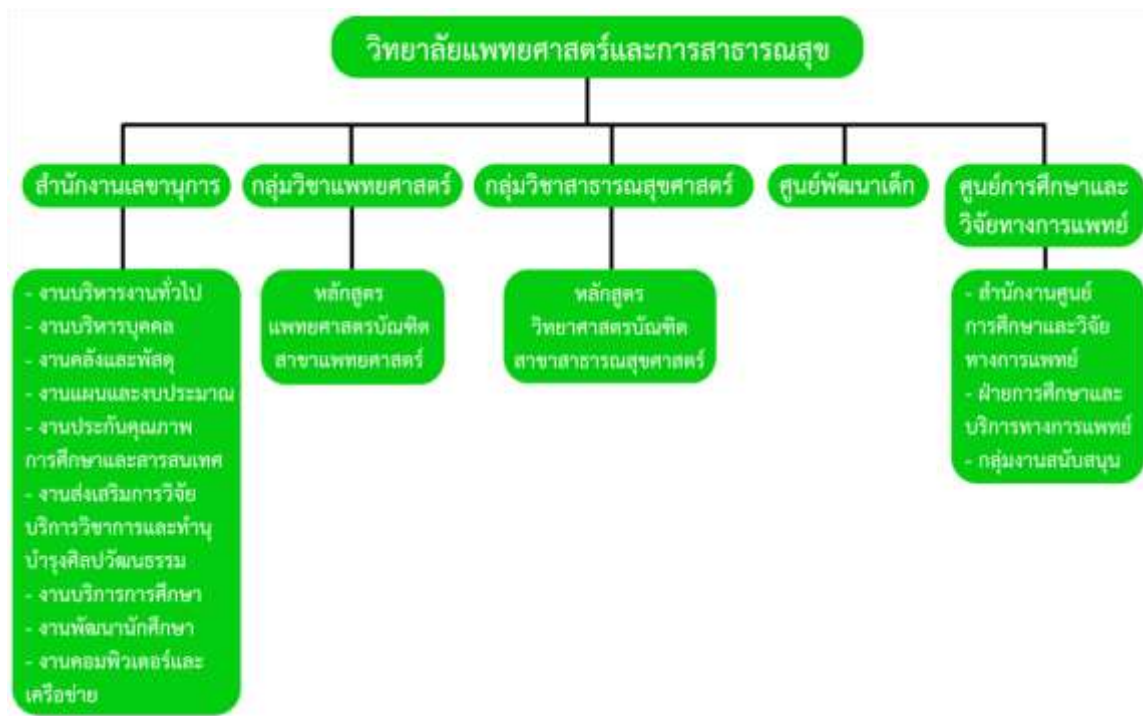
วิทยาลัยแพทยศาสตร์และการสาธารณสุข

สำนักงานเลขานุการ

- งานบริหารงานทั่วไป
- งานบริหารบุคคล
- งานคลังและพัสดุ
- งานแผนและงบประมาณ
- งานประกันคุณภาพการศึกษาและสารสนเทศ
- งานส่งเสริมการวิจัย บริการวิชาการและทำนุบำรุงศิลปวัฒนธรรม
- งานบริการการศึกษา
- งานพัฒนานักศึกษา
- งานคอมพิวเตอร์และเครือข่าย

กลุ่มวิชาแพทยศาสตร์

หลักสูตร แพทยศาสตรบัณฑิต สาขาแพทยศาสตร์

กลุ่มวิชาสาธารณสุขศาสตร์

หลักสูตร วิทยาศาสตรบัณฑิต สาขาสาธารณสุขศาสตร์

ศูนย์พัฒนาเด็ก

ศูนย์การศึกษาและวิจัยทางการแพทย์

- สำนักงานศูนย์การศึกษาและวิจัยทางการแพทย์
- ฝ่ายการศึกษาและบริการทางการแพทย์
- กลุ่มงานสนับสนุน